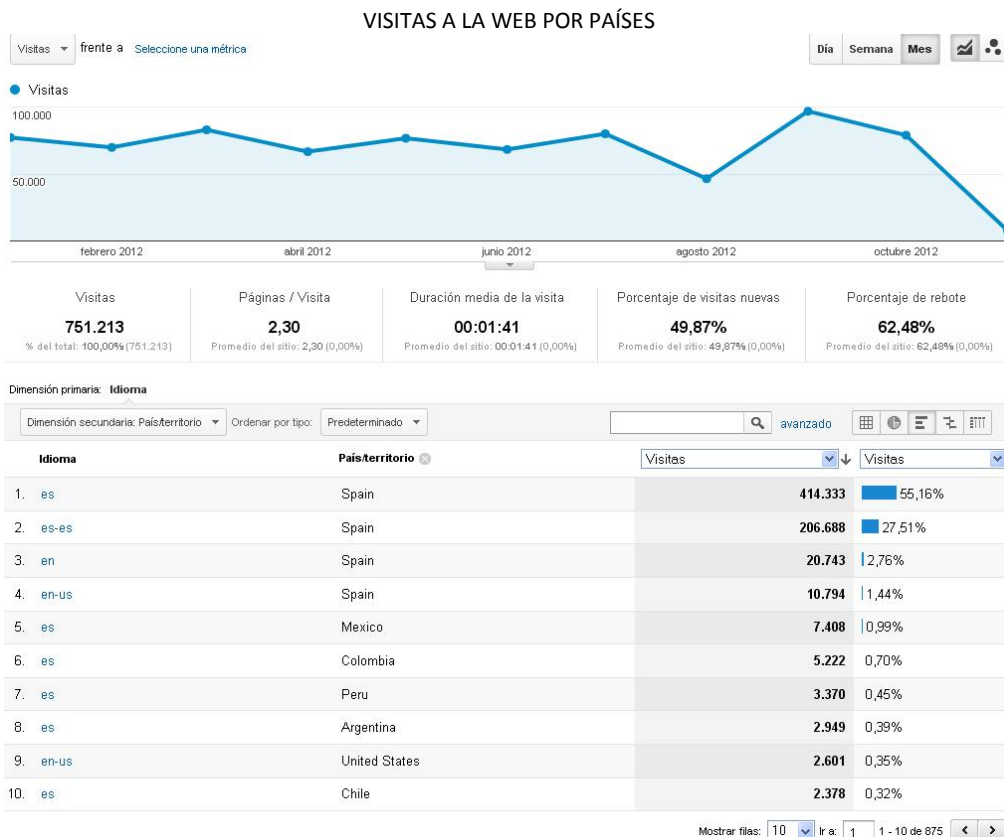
VISITAS A LA WEB POR PAÍSES

Visitas ▾ frente a Seleccione una métrica

Día Semana Mes

● Visitas

100.000

50.000

febrero 2012 abril 2012 junio 2012 agosto 2012 octubre 2012

| Visitas | Páginas / Visita | Duración media de la visita | Porcentaje de visitas nuevas | Porcentaje de rebote |
|---|---|---|---|---|
| 751.213 | 2,30 | 00:01:41 | 49,87% | 62,48% |
| % del total: 100,00% (751.213) | Promedio del sitio: 2,30 (0,00%) | Promedio del sitio: 00:01:41 (0,00%) | Promedio del sitio: 49,87% (0,00%) | Promedio del sitio: 62,48% (0,00%) |

Dimensión primaria: Idioma

Dimensión secundaria: País/territorio ▾ Ordenar por tipo: Predeterminado ▾

avanzado

| | Idioma | País/territorio | Visitas | Visitas |
|---|---|---|---|---|
| 1. | es | Spain | 414.333 | 55,16% |
| 2. | es-es | Spain | 206.688 | 27,51% |
| 3. | en | Spain | 20.743 | 2,76% |
| 4. | en-us | Spain | 10.794 | 1,44% |
| 5. | es | Mexico | 7.408 | 0,99% |
| 6. | es | Colombia | 5.222 | 0,70% |
| 7. | es | Peru | 3.370 | 0,45% |
| 8. | es | Argentina | 2.949 | 0,39% |
| 9. | en-us | United States | 2.601 | 0,35% |
| 10. | es | Chile | 2.378 | 0,32% |

Mostrar filas: 10 Ir a: 1 1 - 10 de 875